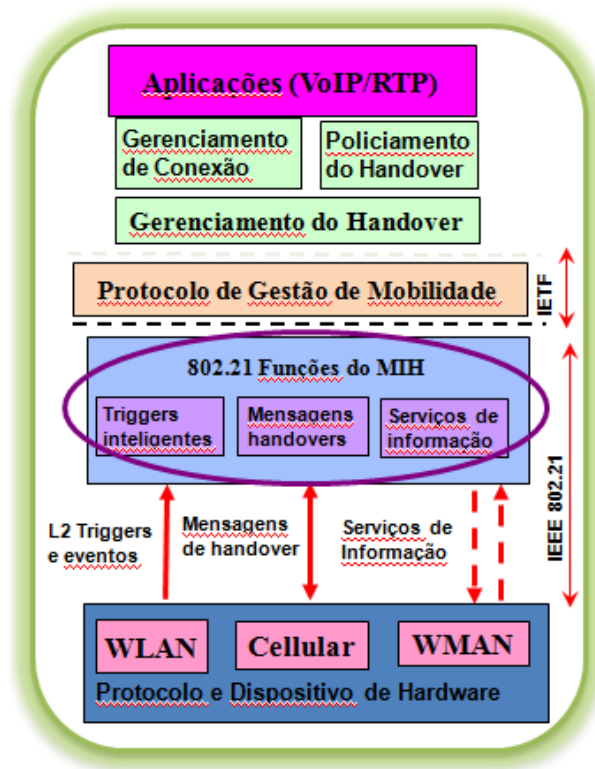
Aplicações (VoIP/RTP)

Gerenciamento de Conexão

Policiamento do Handover

Gerenciamento do Handover

Protocolo de Gestão de Mobilidade

IETF

802.21 Funções do MIH

Triggers inteligentes

Mensagens handovers

Serviços de informação

IEEE 802.21

L2 Triggers e eventos

Mensagens de handover

Serviços de Informação

WLAN

Cellular

WMAN

Protocolo e Dispositivo de Hardware